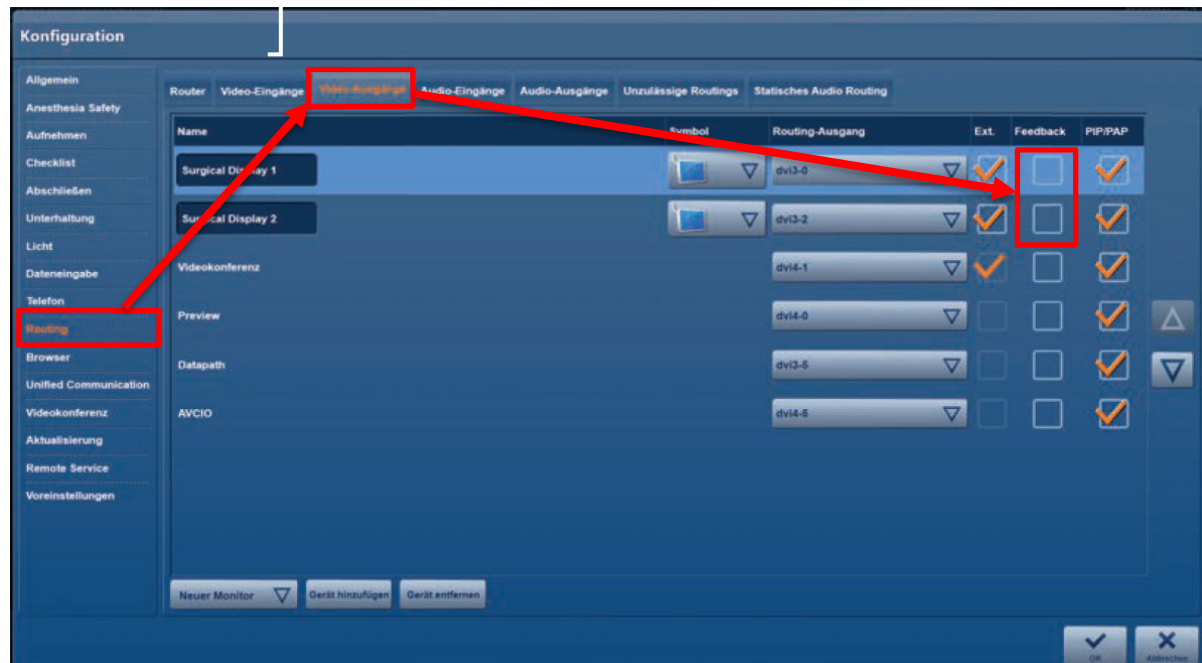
Konfiguration

Allgemein
Anesthesia Safety
Aufnehmen
Checklist
Abschließen
Unterhaltung
Licht
Dateneingabe
Telefon
Routing
Browser
Unified Communication
Videokonferenz
Aktualisierung
Remote Service
Voreinstellungen

Router | Video-Eingänge | Video-Ausgänge | Audio-Eingänge | Audio-Ausgänge | Unzulässige Routings | Statisches Audio Routing

| Name | Symbol | Routing-Ausgang | Ext. | Feedback | PIP/PAP |
|---|---|---|---|---|---|
| Surgical Display 1 | | dvi3-0 | | | |
| Surgical Display 2 | | dvi3-2 | | | |
| Videokonferenz | | dvi4-1 | | | |
| Preview | | dvi4-0 | | | |
| Datapath | | dvi3-5 | | | |
| AVCIO | | dvi4-5 | | | |

Neuer Monitor
Gerät hinzufügen
Gerät entfernen

OK
Abbrechen